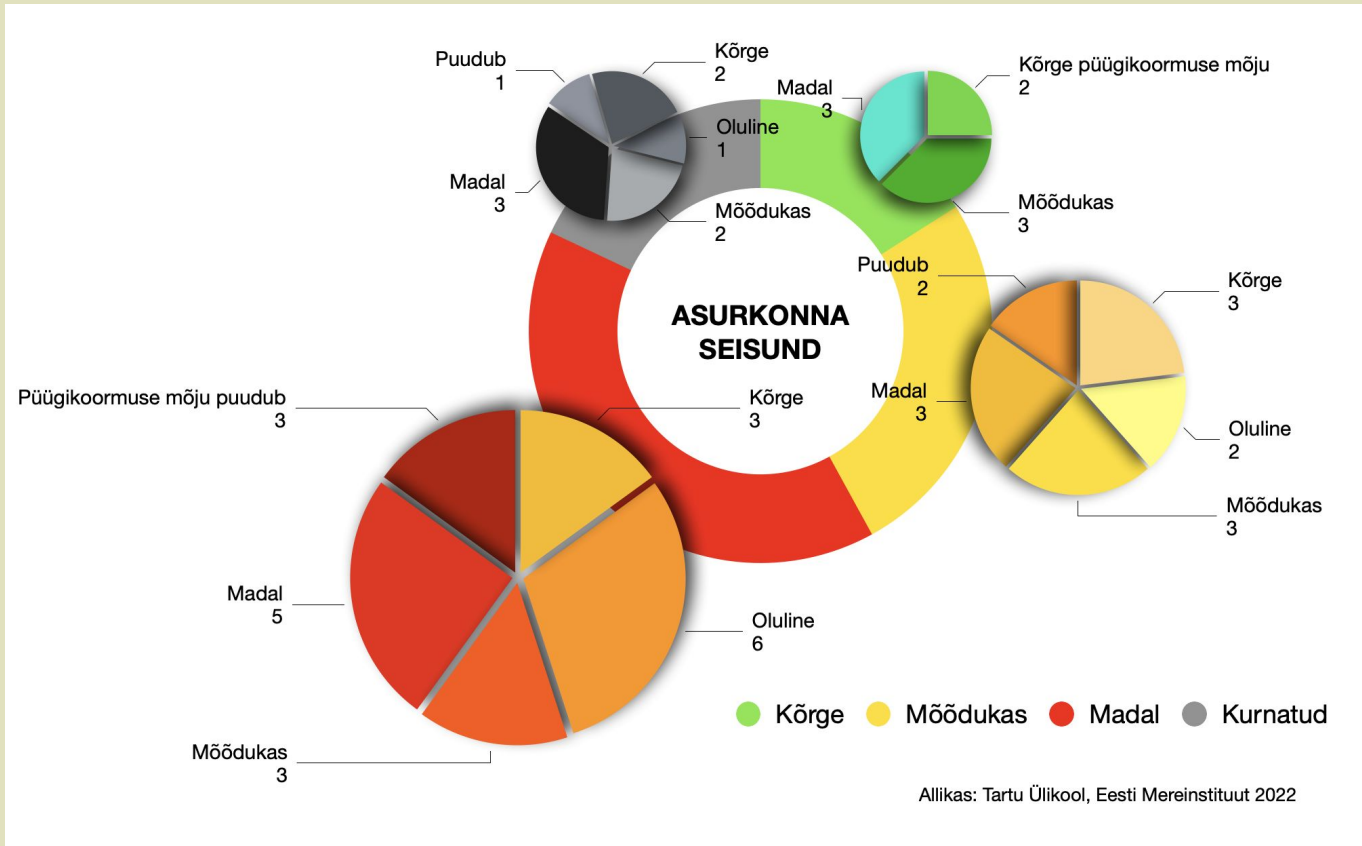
Puudub
1

Kõrge
2

Oluline
1

Madal
3

Mõõdukas
2

Madal
3

Kõrge püügikoormuse mõju
2

Mõõdukas
3

ASURKONNA SEISUND

Puudub
2

Kõrge
3

Madal
3

Oluline
2

Mõõdukas
3

Püügikoormuse mõju puudub
3

Kõrge
3

Madal
5

Oluline
6

Mõõdukas
3

Kõrge Mõõdukas Madal Kurnatud

Allikas: Tartu Ülikool, Eesti Mereinstituut 2022